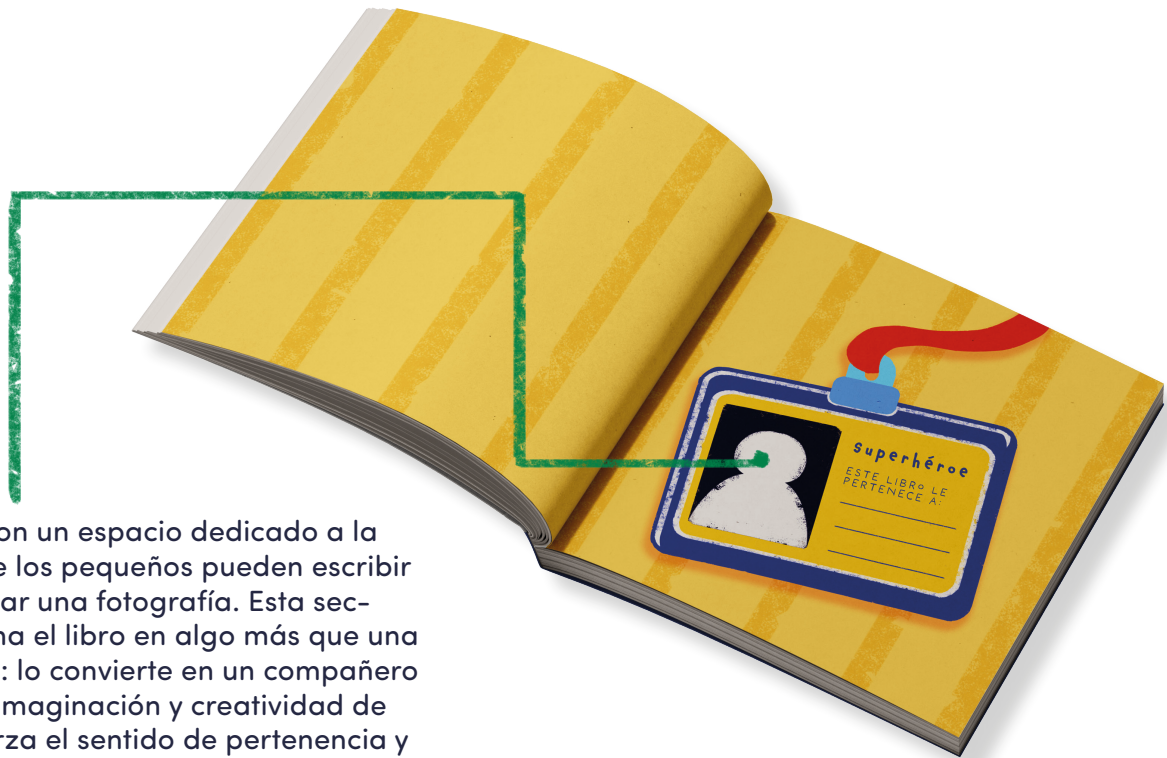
superhéroe

ESTE LIBRO LE PERTENECE A:

on un espacio dedicado a la e los pequeños pueden escribir ar una fotografía. Esta sección a el libro en algo más que una : lo convierte en un compañero maginación y creatividad de rza el sentido de pertenencia y